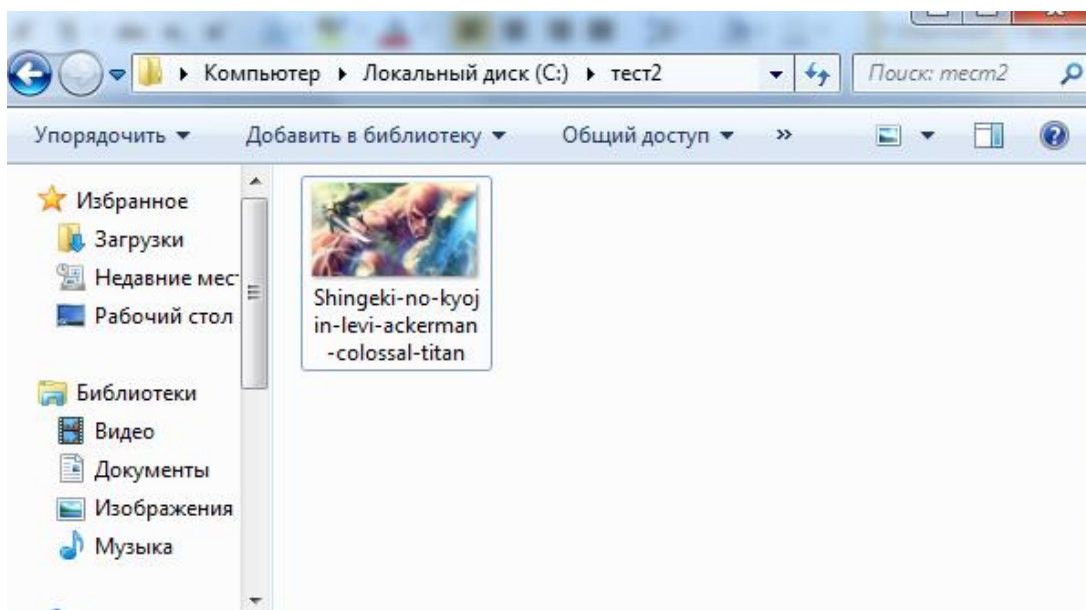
Компьютер ▸ Локальный диск (C:) ▸ тест2

Поиск: тест2

Упорядочить ▾ Добавить в библиотеку ▾ Общий доступ ▾ »

Избранное
Загрузки
Недавние мес
Рабочий стол

Библиотеки
Видео
Документы
Изображения
Музыка

Shingeki-no-kyojin-levi-ackerman-colossal-titan